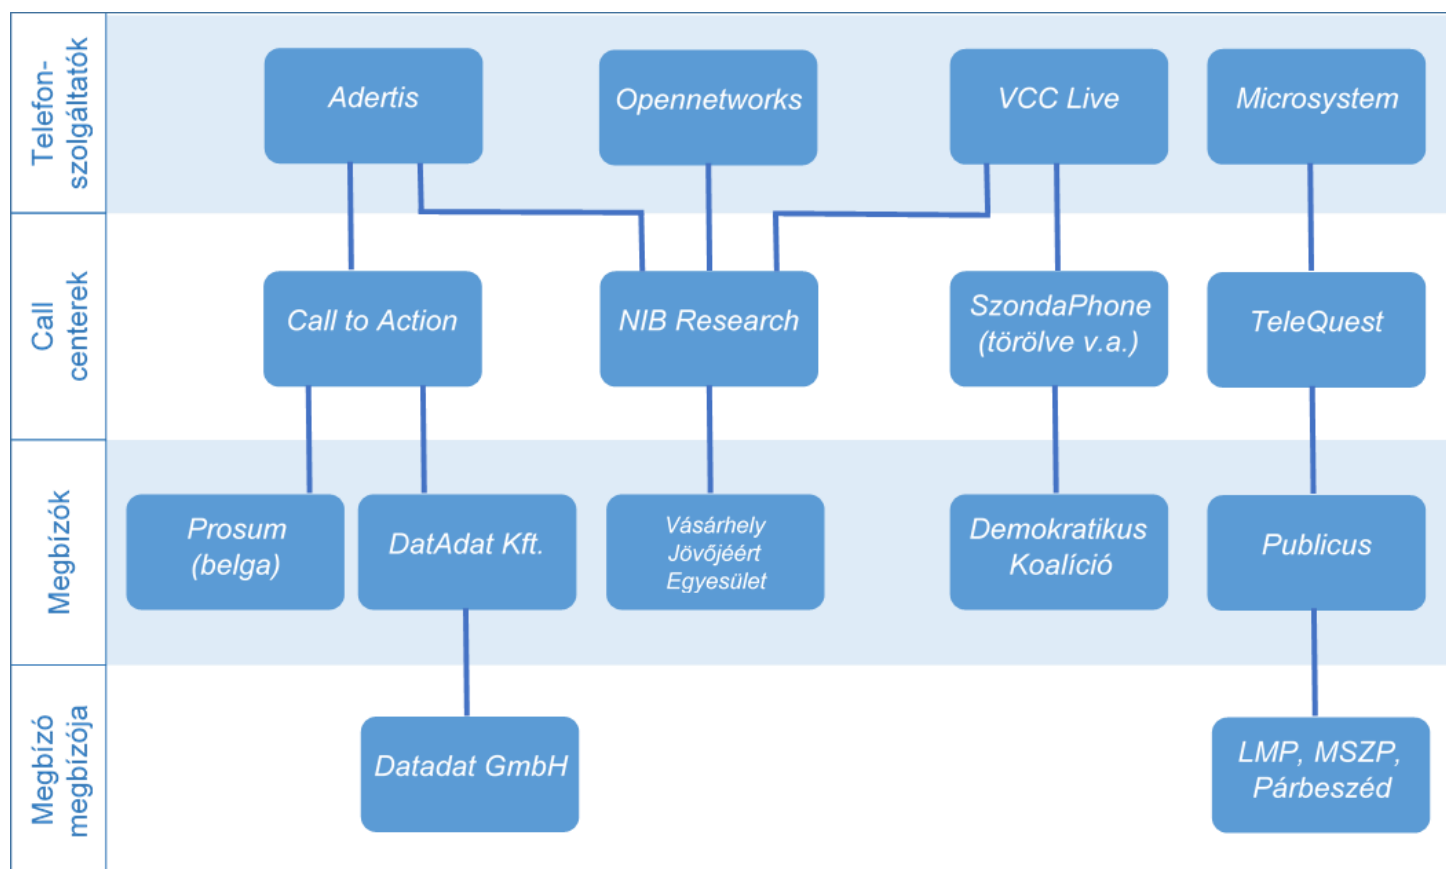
Telefon-szolgáltatók

Adertis

Opennetworks

VCC Live

Microsystem

Call centerek

Call to Action

NIB Research

SzondaPhone (törölve v.a.)

TeleQuest

Megbízók

Prosum (belga)

DatAdat Kft.

Vásárhely Jövőjéért Egyesület

Demokratikus Koalíció

Publicus

Megbízó megbízója

Datadat GmbH

LMP, MSZP, Párbeszéd